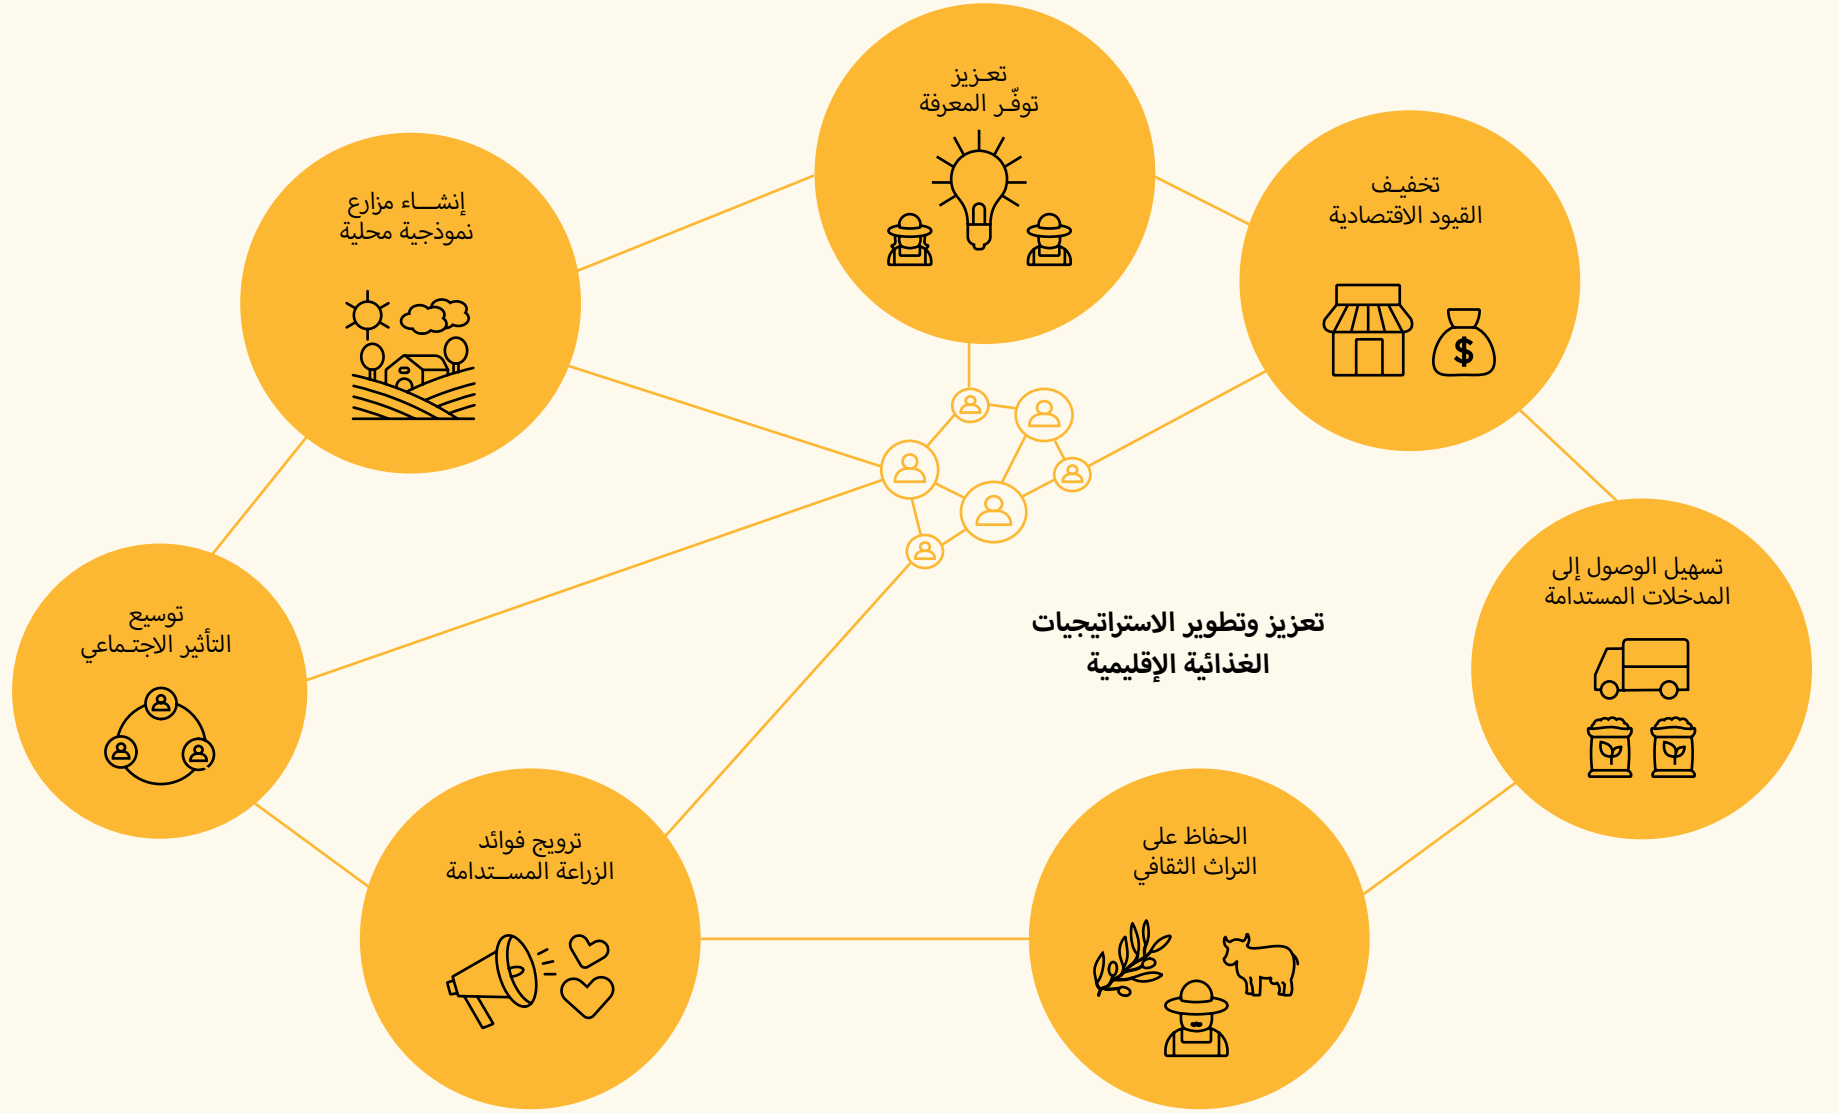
تعـزيز
توفّـر المعرفة

إنشـــاء مزارع
نموذجية محلية

تخفيـف
القيود الاقتصادية

$

تسهيل الوصول إلى
المدخلات المستدامة

تعزيز وتطوير الاستراتيجيات
الغذائية الإقليمية

توسيع
التأثير الاجتـماعي

ترويج فوائد
الزراعة المســتدامة

الحفاظ على
التراث الثقافي